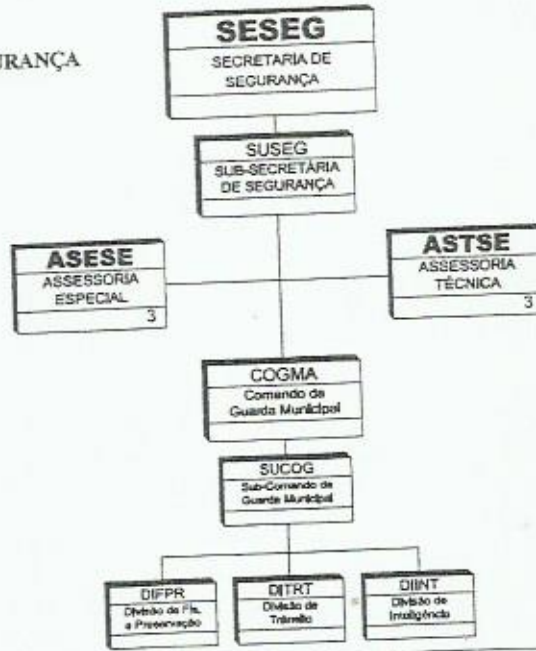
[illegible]URANÇA

SESEG
SECRETARIA DE SEGURANÇA

SUSEG
SUB-SECRETARIA DE SEGURANÇA

ASESE
ASSESSORIA ESPECIAL
3

ASTSE
ASSESSORIA TÉCNICA
3

COGMA
Comando da Guarda Municipal

SUCOG
Sub-Comando da Guarda Municipal

DIFPR
Divisão de Fis. e Preservação

DITRT
Divisão de Trânsito

DIINT
Divisão de Inteligência